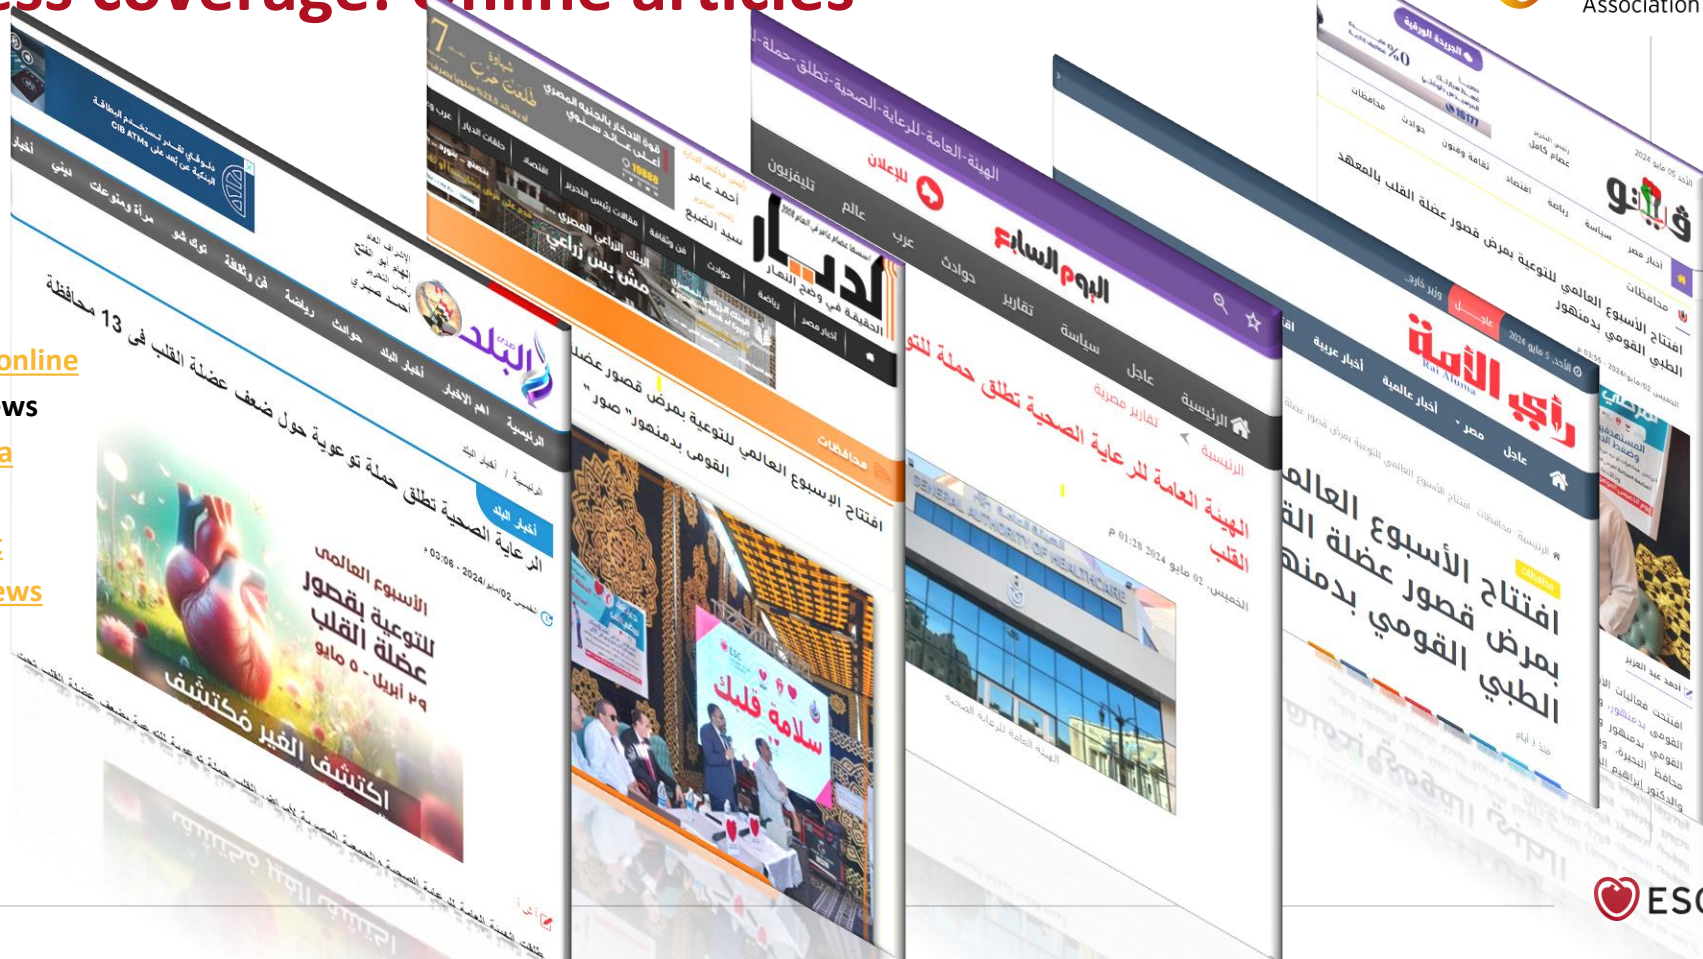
ss coverage: online articles

Association

online
ws
a
ews

صدى البلد
الرئيسية
أهم الأخبار
أخبار البلد
حوادث
رياضة
فن وثقافة
توك شو
مرأة ومنوعات
بيتي
أخبار البلد
الرعاية الصحية تطلق حملة توعوية حول ضعف عضلة القلب في 13 محافظة
الخميس 02/مايو/2024 - 03:06
الأسبوع العالمي للتوعية بقصور عضلة القلب
٢٩ أبريل - ٥ مايو
اكتشف الغير مكتشف

الديار
الحقيقة في وضح النهار
محافظات
افتتاح الإسبوع العالمي للتوعية بمرض قصور عضلة القلب القومي بدمنهور " صور "
سلامة قلبك

اليوم السابع
الرئيسية
عاجل
سياسة
تقارير
حوادث
عرب
تليفزيون
الهيئة العامة للرعاية الصحية تطلق حملة للتوعية بضعف عضلة القلب
الخميس، 02 مايو 2024 01:25 م
تقارير مصرية
GENERAL AUTHORITY OF HEALTHCARE

رأي الأمة
Rai Alumma
عاجل
مصر
أخبار عالمية
أخبار عربية
الأحد، 5 مايو 2024
افتتاح الأسبوع العالمي للتوعية بمرض قصور عضلة القلب بدمنهور القومي الطبي

فيتو
الأحد 05 مايو 2024
سياسة
حوادث
اقتصاد
ثقافة وفنون
محافظات
افتتاح الأسبوع العالمي للتوعية بمرض قصور عضلة القلب بالمعهد الطبي القومي بدمنهور

ESC